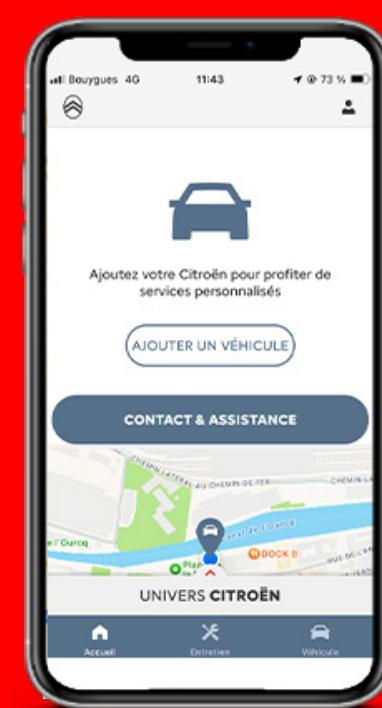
Bouygues 4G
11:43
73 %

Ajoutez votre Citroën pour profiter de services personnalisés

AJOUTER UN VÉHICULE

CONTACT & ASSISTANCE

CHEMIN LATERAL AU CHEMIN DE FER
CHEMIN LA
Canal de l'Ourcq
e l'Ourcq
DOCK B
Pla
RUE DE L

UNIVERS CITROËN

Accueil
Entretien
Véhicule